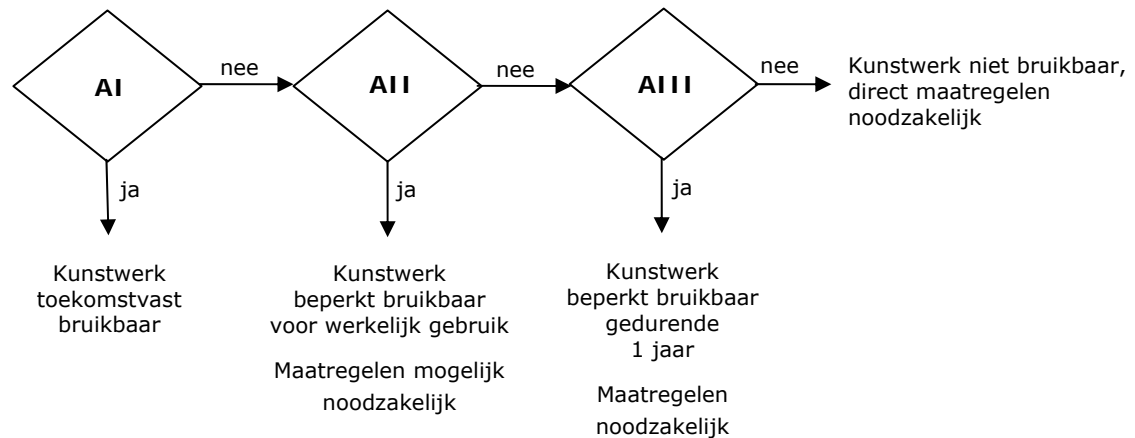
AI

nee

AII

nee

AIII

nee

Kunstwerk niet bruikbaar, direct maatregelen noodzakelijk

ja

Kunstwerk toekomstvast bruikbaar

ja

Kunstwerk beperkt bruikbaar voor werkelijk gebruik

Maatregelen mogelijk noodzakelijk

ja

Kunstwerk beperkt bruikbaar gedurende 1 jaar

Maatregelen noodzakelijk